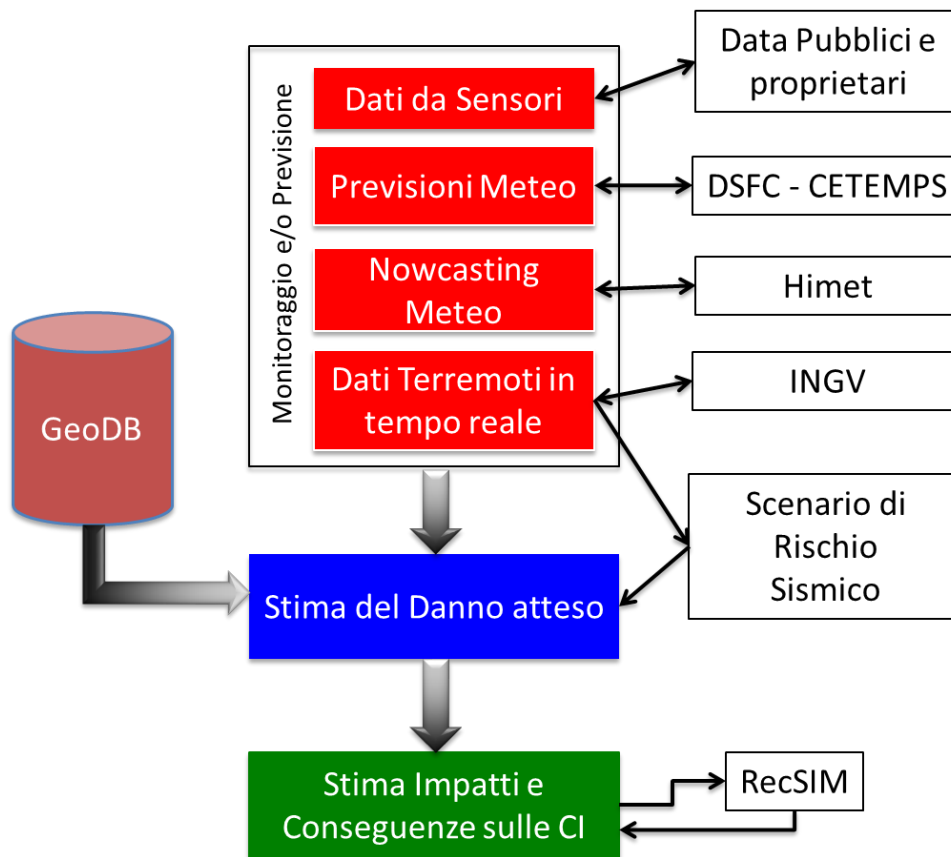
Monitoraggio e/o Previsione

Dati da Sensori

Previsioni Meteo

Nowcasting Meteo

Dati Terremoti in tempo reale

Data Pubblici e proprietari

DSFC - CETEMPS

Himet

INGV

Scenario di Rischio Sismico

GeoDB

Stima del Danno atteso

Stima Impatti e Conseguenze sulle CI

RecSIM